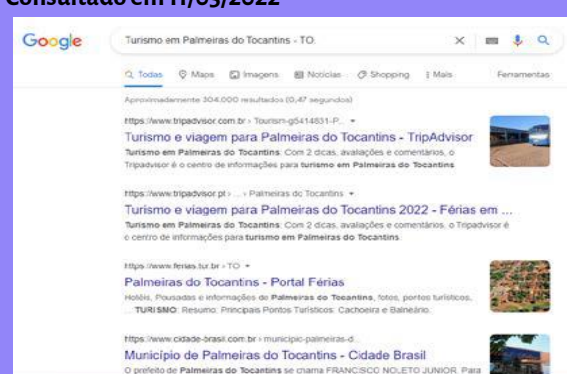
Consultado em 11/05/2022

Google

Turismo em Palmeiras do Tocantins - TO.

Todas Maps Imagens Notícias Shopping Mais Ferramentas

Aproximadamente 304.000 resultados (0,47 segundos)

https://www.tripadvisor.com.br › Tourism-g6414631-P... ▾

Turismo e viagem para Palmeiras do Tocantins - TripAdvisor

Turismo em Palmeiras do Tocantins: Com 2 dicas, avaliações e comentários, o Tripadvisor é o centro de informações para turismo em Palmeiras do Tocantins

https://www.tripadvisor.pt › ... › Palmeiras do Tocantins ▾

Turismo e viagem para Palmeiras do Tocantins 2022 - Férias em ...

Turismo em Palmeiras do Tocantins: Com 2 dicas, avaliações e comentários, o Tripadvisor é o centro de informações para turismo em Palmeiras do Tocantins

https://www.ferias.tur.br › TO ▾

Palmeiras do Tocantins - Portal Férias

Hotéis, Pousadas e informações de Palmeiras do Tocantins, fotos, pontos turísticos, ... TURISMO: Resumo. Principais Pontos Turísticos: Cachoeira e Balneário.

https://www.cidade-brasil.com.br › municipio-palmeiras-d...

Município de Palmeiras do Tocantins - Cidade Brasil

O prefeito de Palmeiras do Tocantins se chama FRANCISCO NOLETO JUNIOR. Para